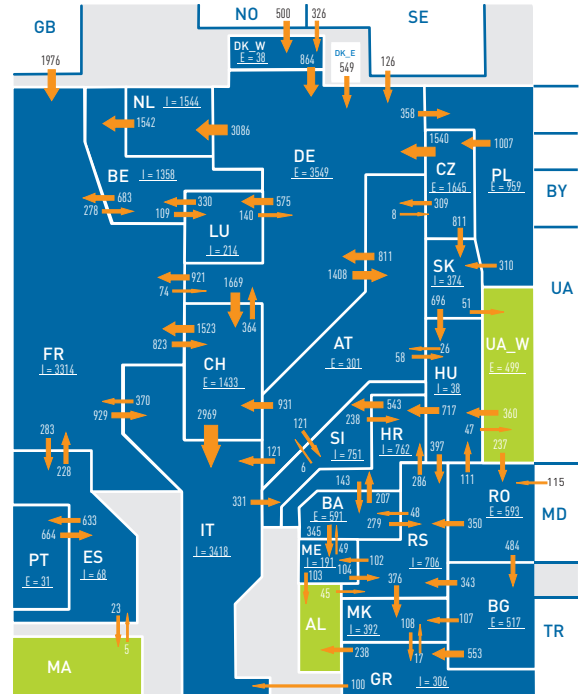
GB
NO
SE
500
326
DK_W
E = 38
864
DK_E
549
1976
126
NL
I = 1544
1542
3086
358
1540
1007
DE
E = 3549
CZ
E = 1645
PL
E = 959
BE
I = 1358
683
278
330
109
575
140
309
8
BY
LU
I = 214
811
811
1408
SK
I = 374
310
921
74
1669
364
696
51
UA
1523
823
FR
I = 3314
CH
E = 1433
AT
E = 301
58
26
UA_W
E = 499
HU
I = 38
370
929
931
2969
543
238
717
360
283
228
121
6
SI
I = 751
HR
I = 762
47
397
237
121
143
207
286
111
RO
E = 593
115
PT
E = 31
664
633
ES
I = 68
IT
I = 3418
331
BA
E = 591
279
48
350
MD
345
149
ME
E = 191
RS
I = 706
484
102
104
103
376
343
45
AL
MK
I = 392
108
107
BG
E = 517
TR
23
5
238
17
553
MA
100
GR
I = 306